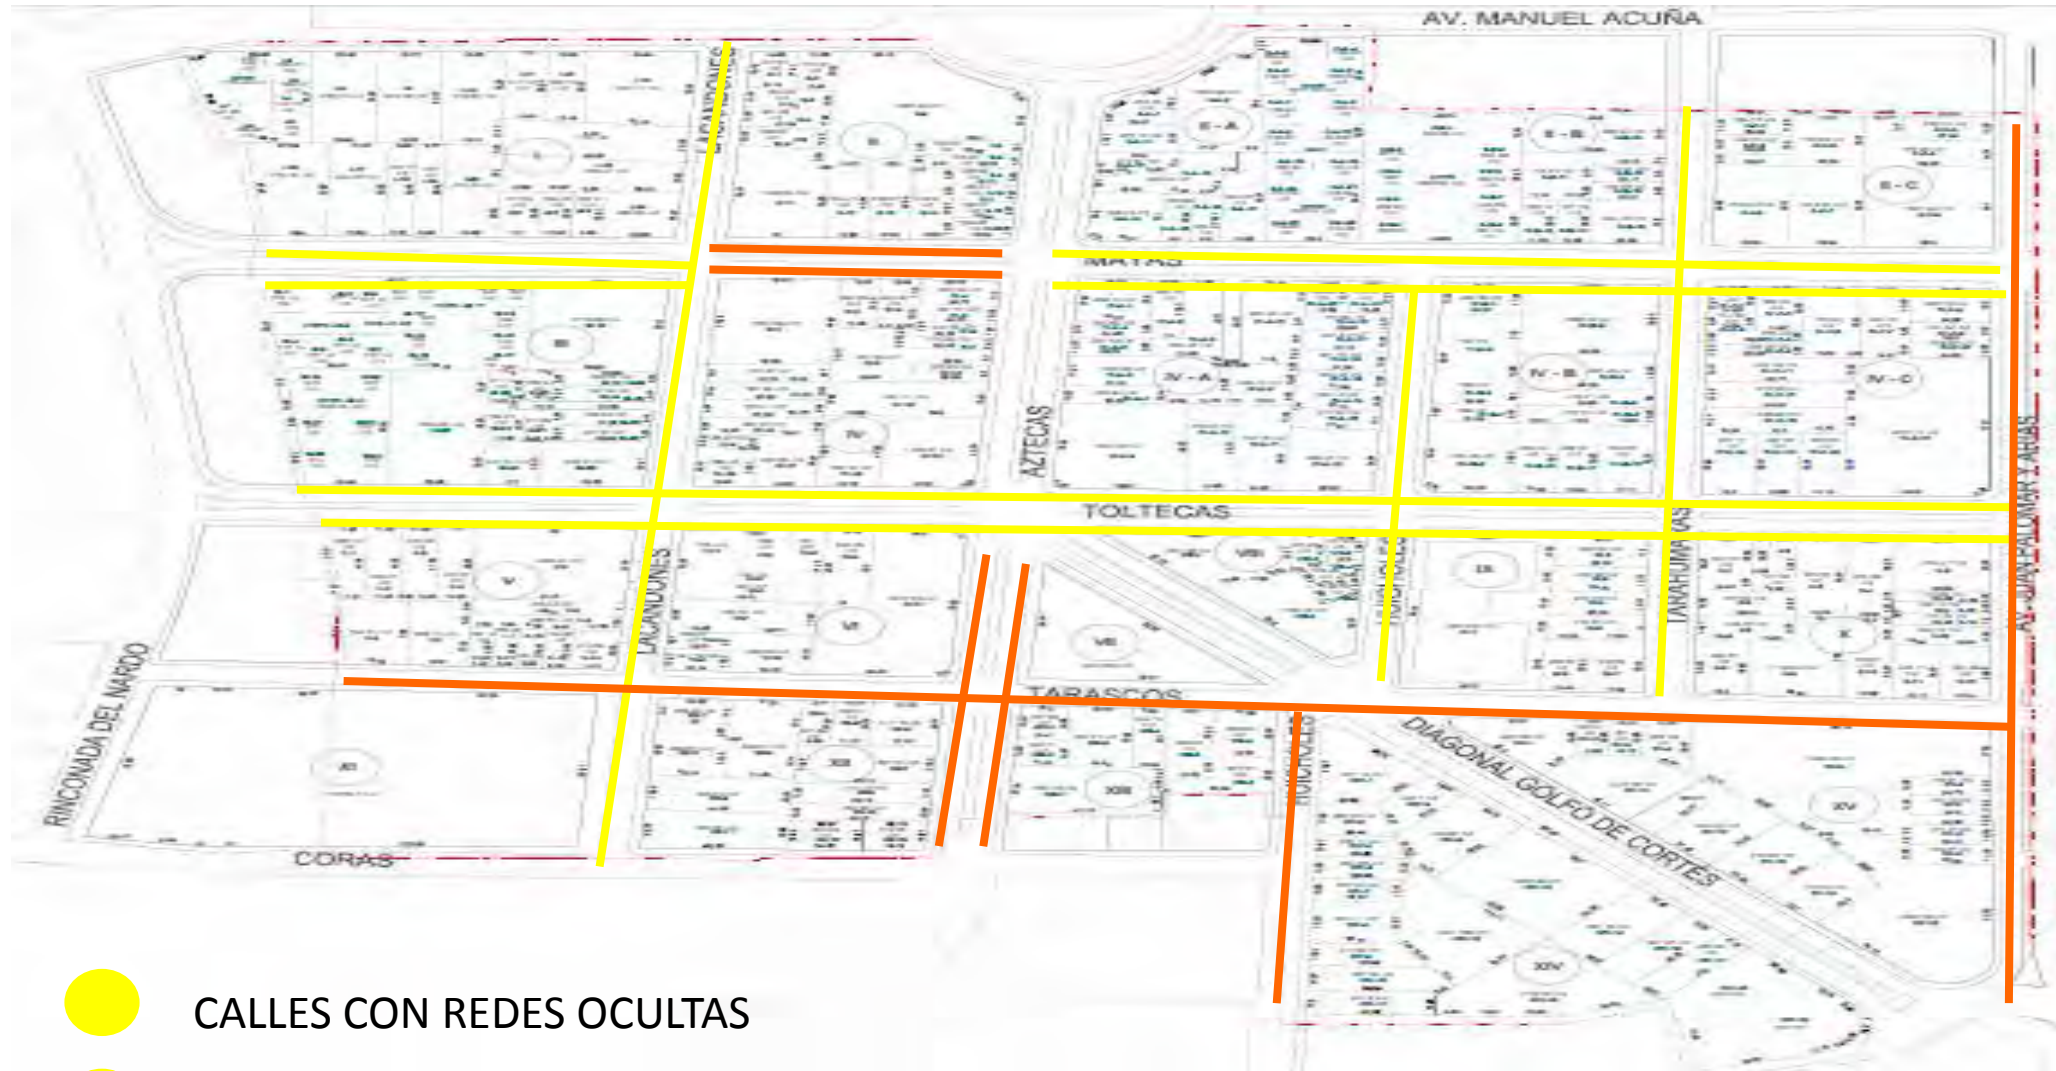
AV. MANUEL ACUÑA

LACANDONES

I

II

II - A

II - B

II - C

MAYAS

III

IV

IV - A

IV - B

IV - C

AZTECAS

TOLTECAS

V

VI

VII

VIII

IX

X

LACANDONES

HUICHOLES

TARAHUMARAS

AV. JUAN PALOMAR Y ARIAS

RINCONADA DEL NARDO

XI

XII

XIII

TARASCOS

HUICHOLES

DIAGONAL GOLFO DE CORTES

XV

XIV

CORAS

CALLES CON REDES OCULTAS